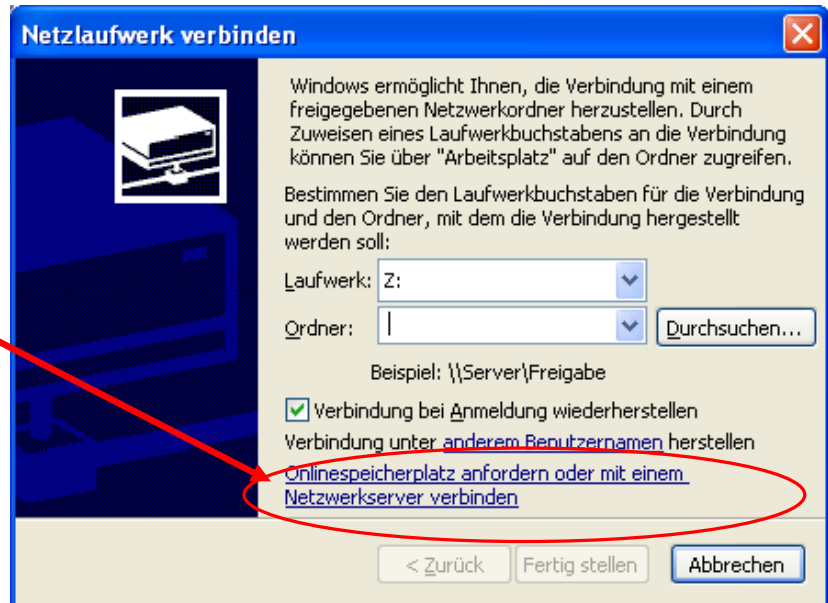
Netzlaufwerk verbinden

Windows ermöglicht Ihnen, die Verbindung mit einem freigegebenen Netzwerkordner herzustellen. Durch Zuweisen eines Laufwerkbuchstabens an die Verbindung können Sie über "Arbeitsplatz" auf den Ordner zugreifen.

Bestimmen Sie den Laufwerkbuchstaben für die Verbindung und den Ordner, mit dem die Verbindung hergestellt werden soll:

Laufwerk: Z:

Ordner:

Durchsuchen...

Beispiel: \\Server\Freigabe

Verbindung bei Anmeldung wiederherstellen

Verbindung unter anderem Benutzernamen herstellen

Onlinespeicherplatz anfordern oder mit einem Netzwerkserver verbinden

< Zurück

Fertig stellen

Abbrechen